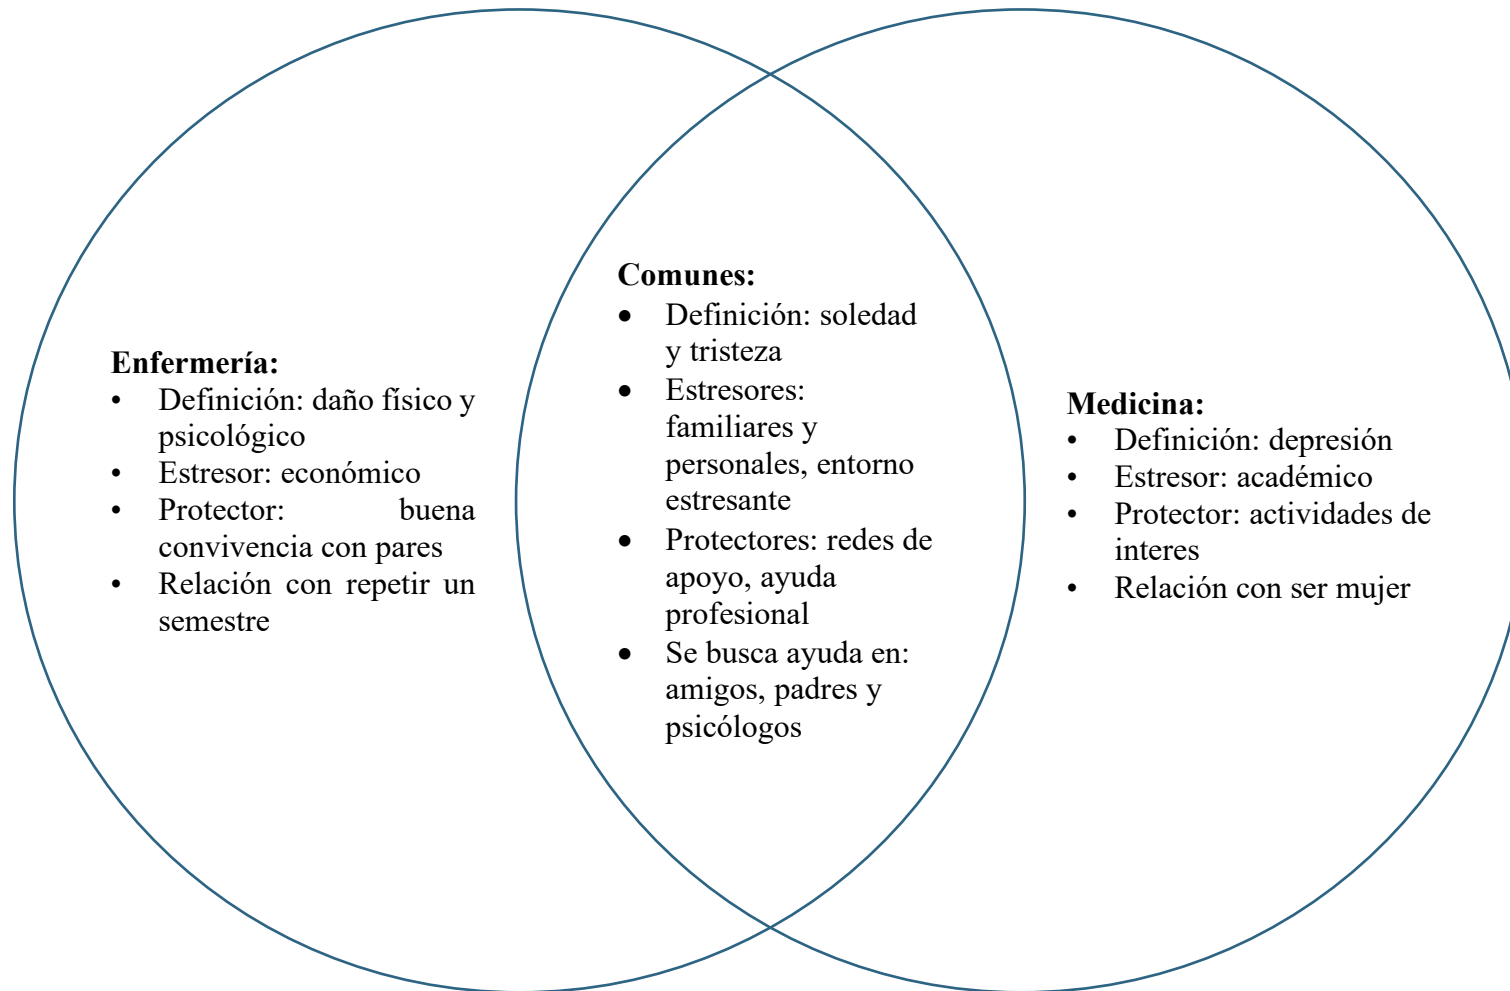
Enfermería:
- Definición: daño físico y psicológico
- Estresor: económico
- Protector: buena convivencia con pares
- Relación con repetir un semestre

Comunes:
- Definición: soledad y tristeza
- Estresores: familiares y personales, entorno estresante
- Protectores: redes de apoyo, ayuda profesional
- Se busca ayuda en: amigos, padres y psicólogos

Medicina:
- Definición: depresión
- Estresor: académico
- Protector: actividades de interes
- Relación con ser mujer